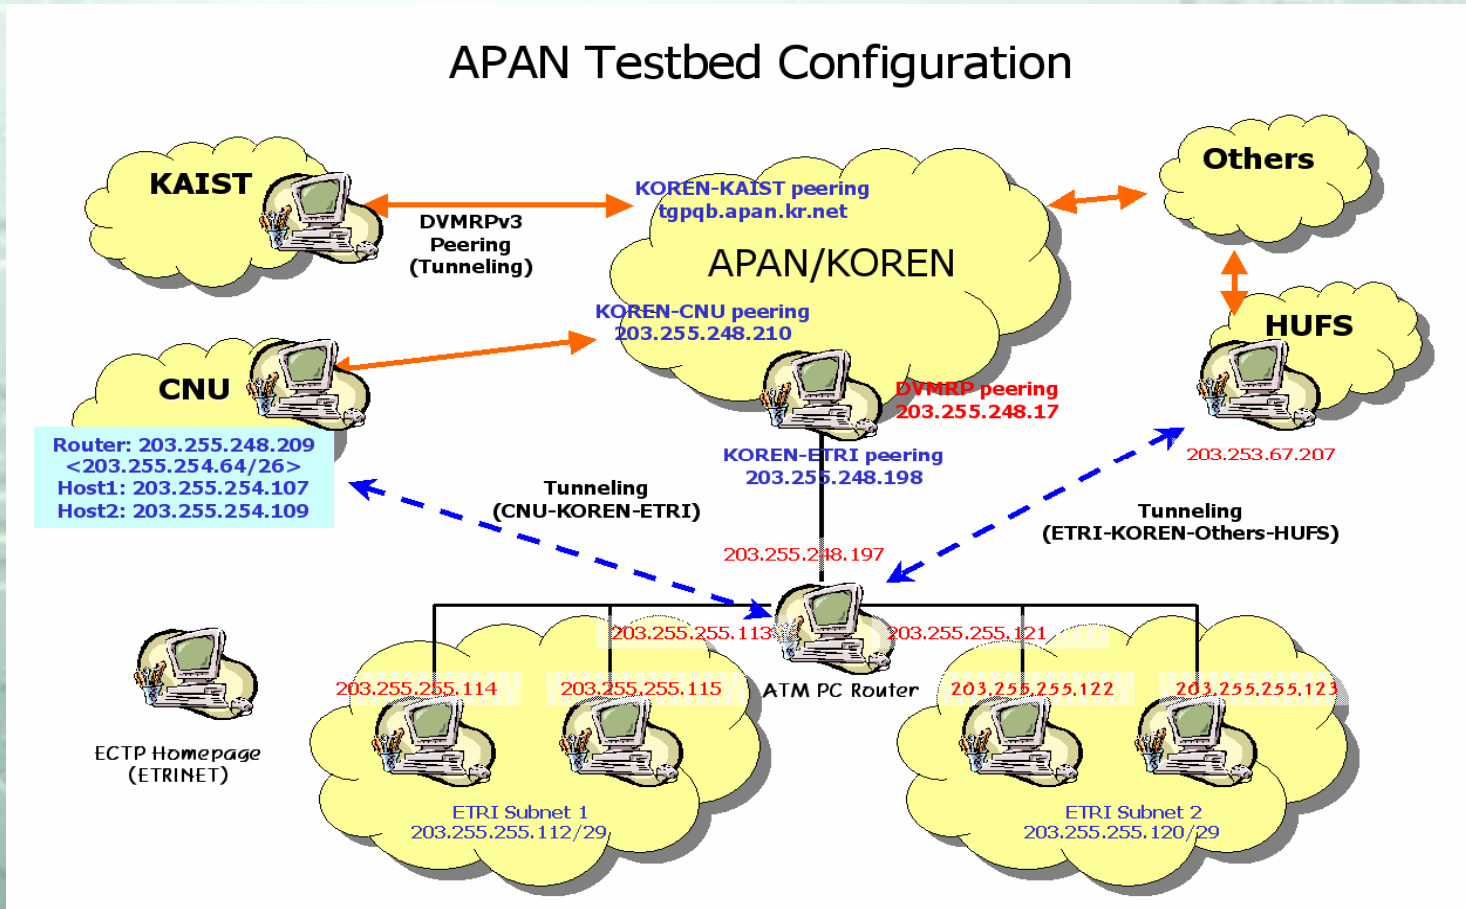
APAN Testbed Configuration

KAIST

DVMRPv3 Peering (Tunneling)

KOREN-KAIST peering
tgpqb.apan.kr.net

APAN/KOREN

Others

KOREN-CNU peering
203.255.248.210

HUFS

CNU

DVMRP peering
203.255.248.17

Router: 203.255.248.209
<203.255.254.64/26>
Host1: 203.255.254.107
Host2: 203.255.254.109

KOREN-ETRI peering
203.255.248.198

203.253.67.207

Tunneling
(CNU-KOREN-ETRI)

Tunneling
(ETRI-KOREN-Others-HUFS)

203.255.248.197

203.255.255.113

203.255.255.121

203.255.255.114

203.255.255.115

ATM PC Router

203.255.255.122

203.255.255.123

ECTP Homepage
(ETRINET)

ETRI Subnet 1
203.255.255.112/29

ETRI Subnet 2
203.255.255.120/29